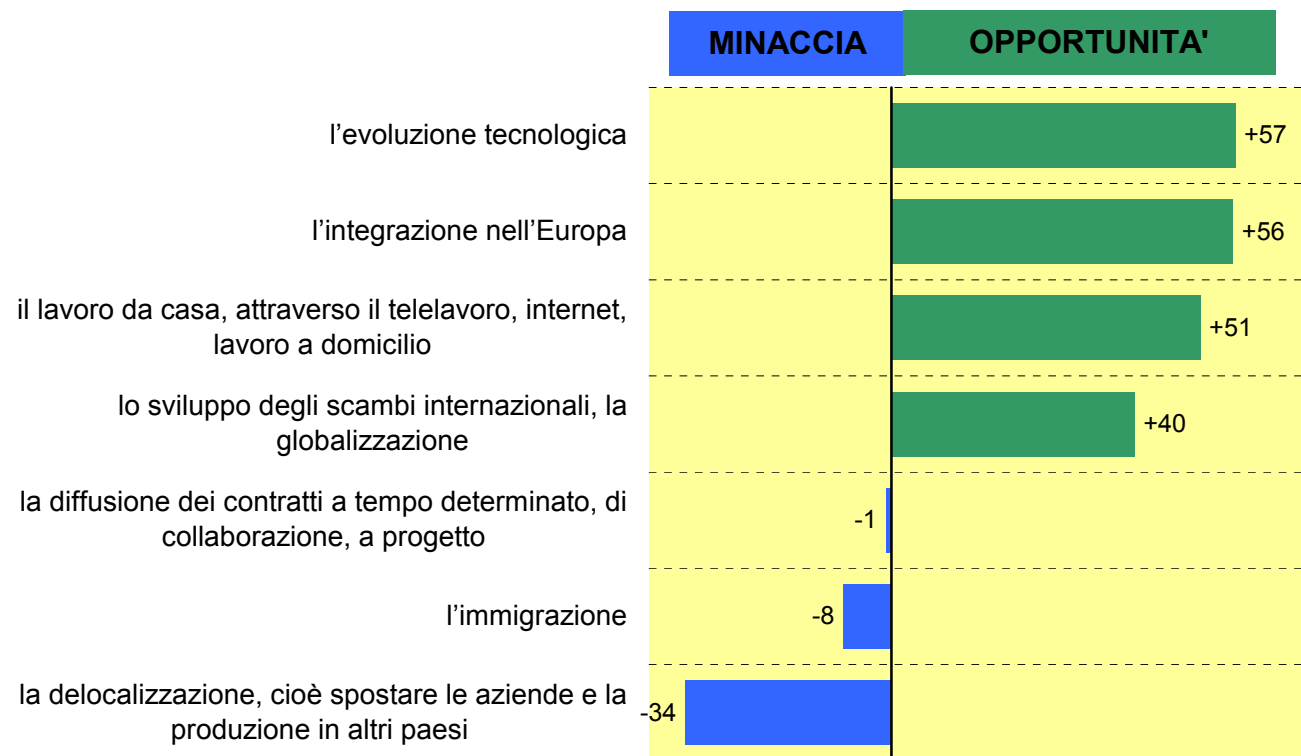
MINACCIA
OPPORTUNITA'

l’evoluzione tecnologica +57

l’integrazione nell’Europa +56

il lavoro da casa, attraverso il telelavoro, internet, lavoro a domicilio +51

lo sviluppo degli scambi internazionali, la globalizzazione +40

la diffusione dei contratti a tempo determinato, di collaborazione, a progetto -1

l’immigrazione -8

la delocalizzazione, cioè spostare le aziende e la produzione in altri paesi -34